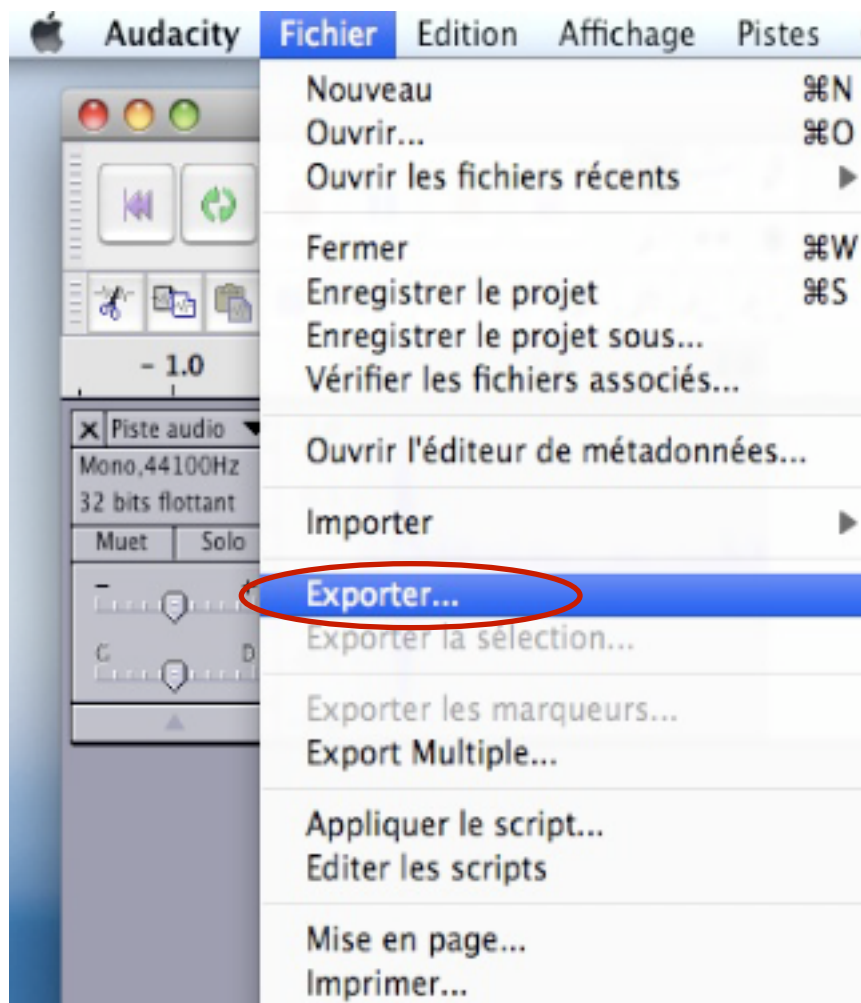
Audacity Fichier Edition Affichage Pistes

Nouveau ⌘N
Ouvrir... ⌘O
Ouvrir les fichiers récents

Fermer ⌘W
Enregistrer le projet ⌘S
Enregistrer le projet sous...
Vérifier les fichiers associés...

Ouvrir l'éditeur de métadonnées...

Importer

Exporter...
Exporter la sélection...

Exporter les marqueurs...
Export Multiple...

Appliquer le script...
Editer les scripts

Mise en page...
Imprimer...

- 1.0

Piste audio
Mono,44100Hz
32 bits flottant
Muet Solo
G D